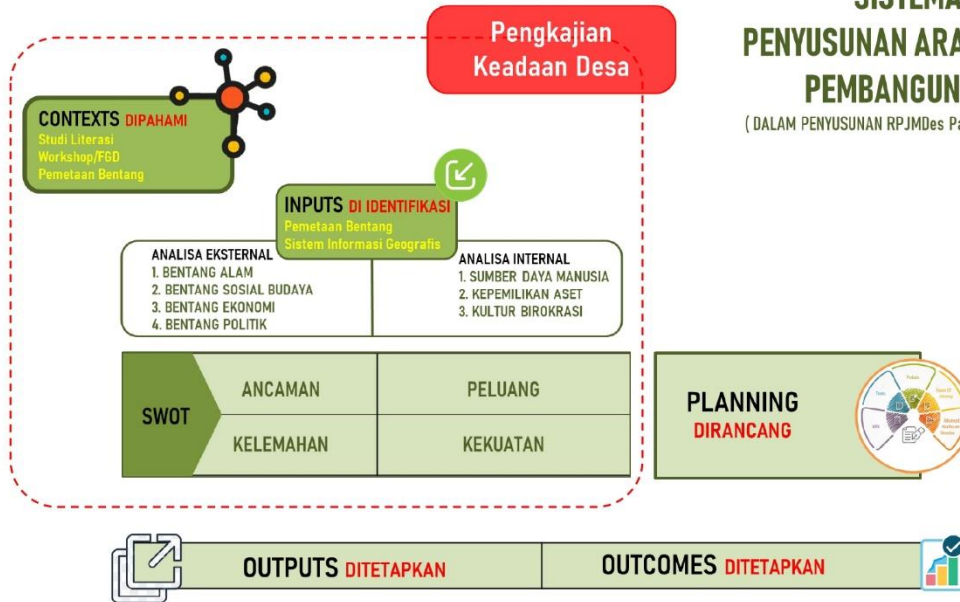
SISTEMA
PENYUSUNAN ARA
PEMBANGUN
( DALAM PENYUSUNAN RPJMDes Pa

Pengkajian Keadaan Desa

CONTEXTS DIPAHAMI
Studi Literasi
Workshop/FGD
Pemetaan Bentang

INPUTS DI IDENTIFIKASI
Pemetaan Bentang
Sistem Informasi Geografis

ANALISA EKSTERNAL
1. BENTANG ALAM
2. BENTANG SOSIAL BUDAYA
3. BENTANG EKONOMI
4. BENTANG POLITIK

ANALISA INTERNAL
1. SUMBER DAYA MANUSIA
2. KEPEMILIKAN ASET
3. KULTUR BIROKRASI

| SWOT | ANCAMAN | PELUANG |
|---|---|---|
| | KELEMAHAN | KEKUATAN |

PLANNING
DIRANCANG

OUTPUTS DITETAPKAN
OUTCOMES DITETAPKAN